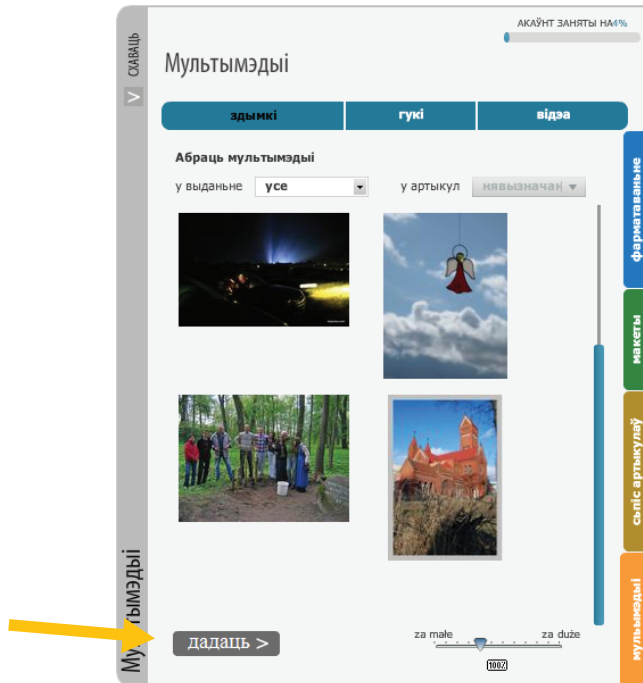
СХАВАЦЬ

АКАЎНТ ЗАНЯТЫ НА 4%

Мультымэдыі

здымкі | гукі | відэа

Абраць мультымэдыі

у выданьне усе

у артыкул нявызначан

дадаць >

za małe

za duże

100%

Мультымэдыі

фарматаваньне

макеты

сьпіс артыкулаў

мультымэдыі